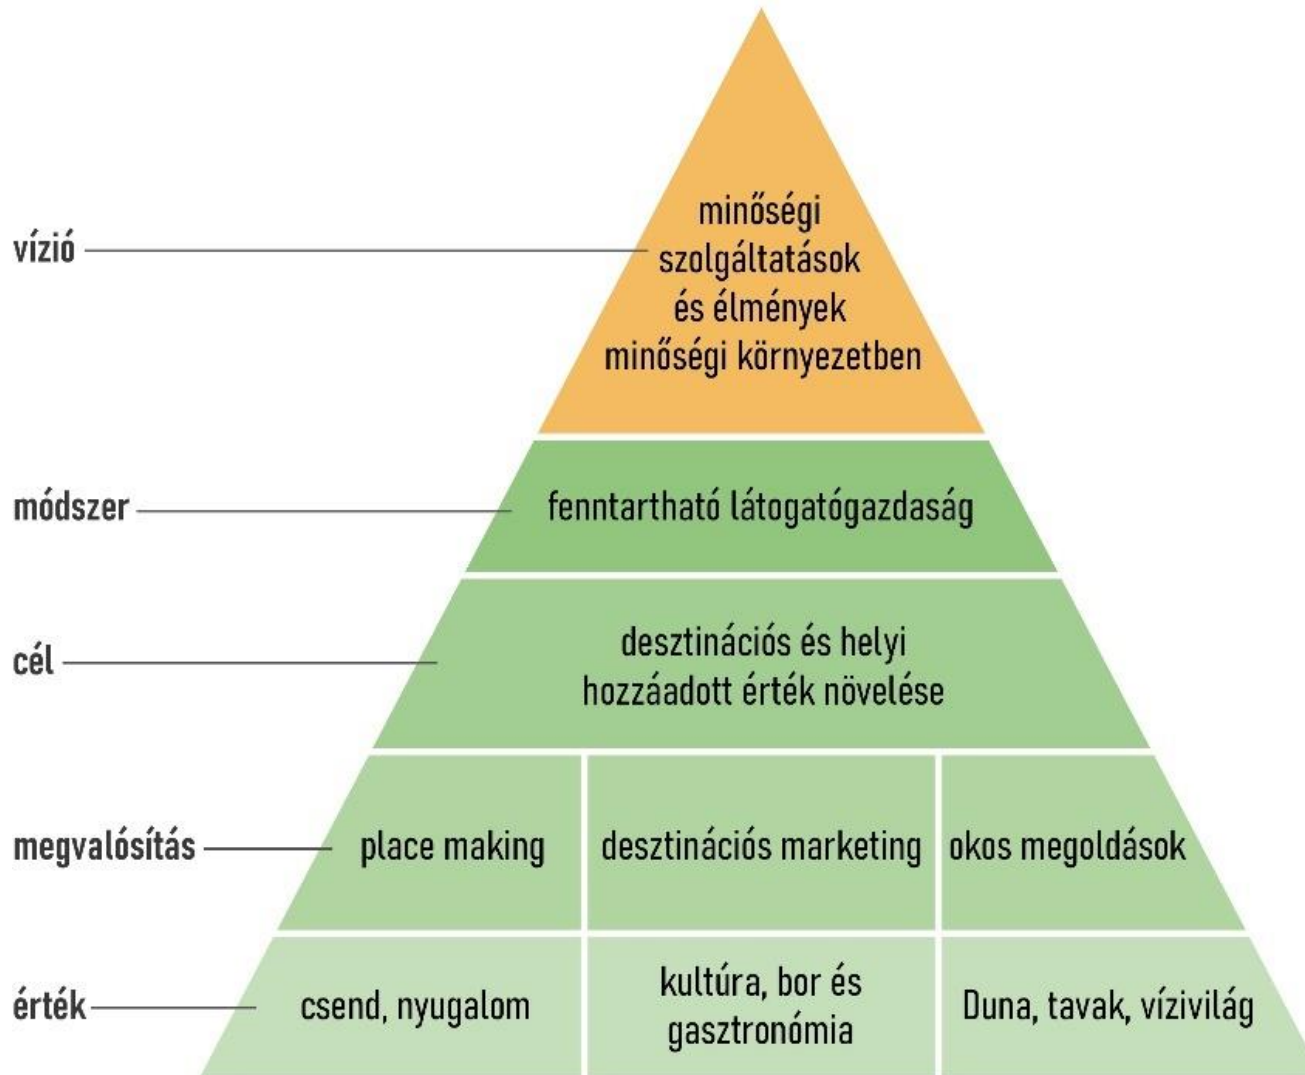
vízió

minőségi szolgáltatások és élmények minőségi környezetben

módszer

fenntartható látogatógazdaság

cél

desztinációs és helyi hozzáadott érték növelése

megvalósítás

place making

desztinációs marketing

okos megoldások

érték

csend, nyugalom

kultúra, bor és gasztronómia

Duna, tavak, vízivilág